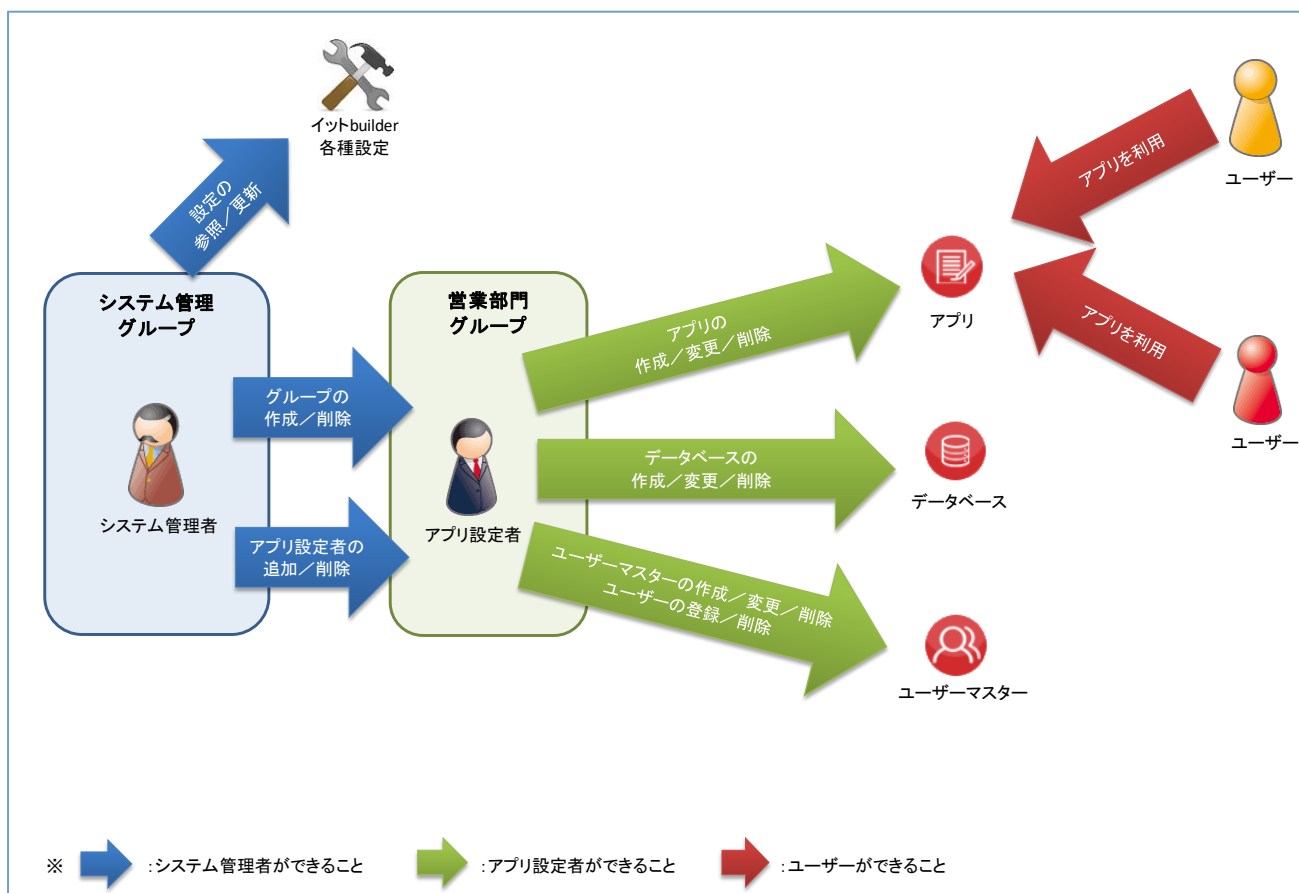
イットbuilder
各種設定

設定の
参照／更新

システム管理
グループ

システム管理者

グループの
作成／削除

アプリ設定者の
追加／削除

営業部門
グループ

アプリ設定者

アプリの
作成／変更／削除

データベースの
作成／変更／削除

ユーザーマスターの作成／変更／削除
ユーザーの登録／削除

アプリ

データベース

ユーザーマスター

アプリを利用

アプリを利用

ユーザー

ユーザー

※ :システム管理者ができること :アプリ設定者ができること :ユーザーができること